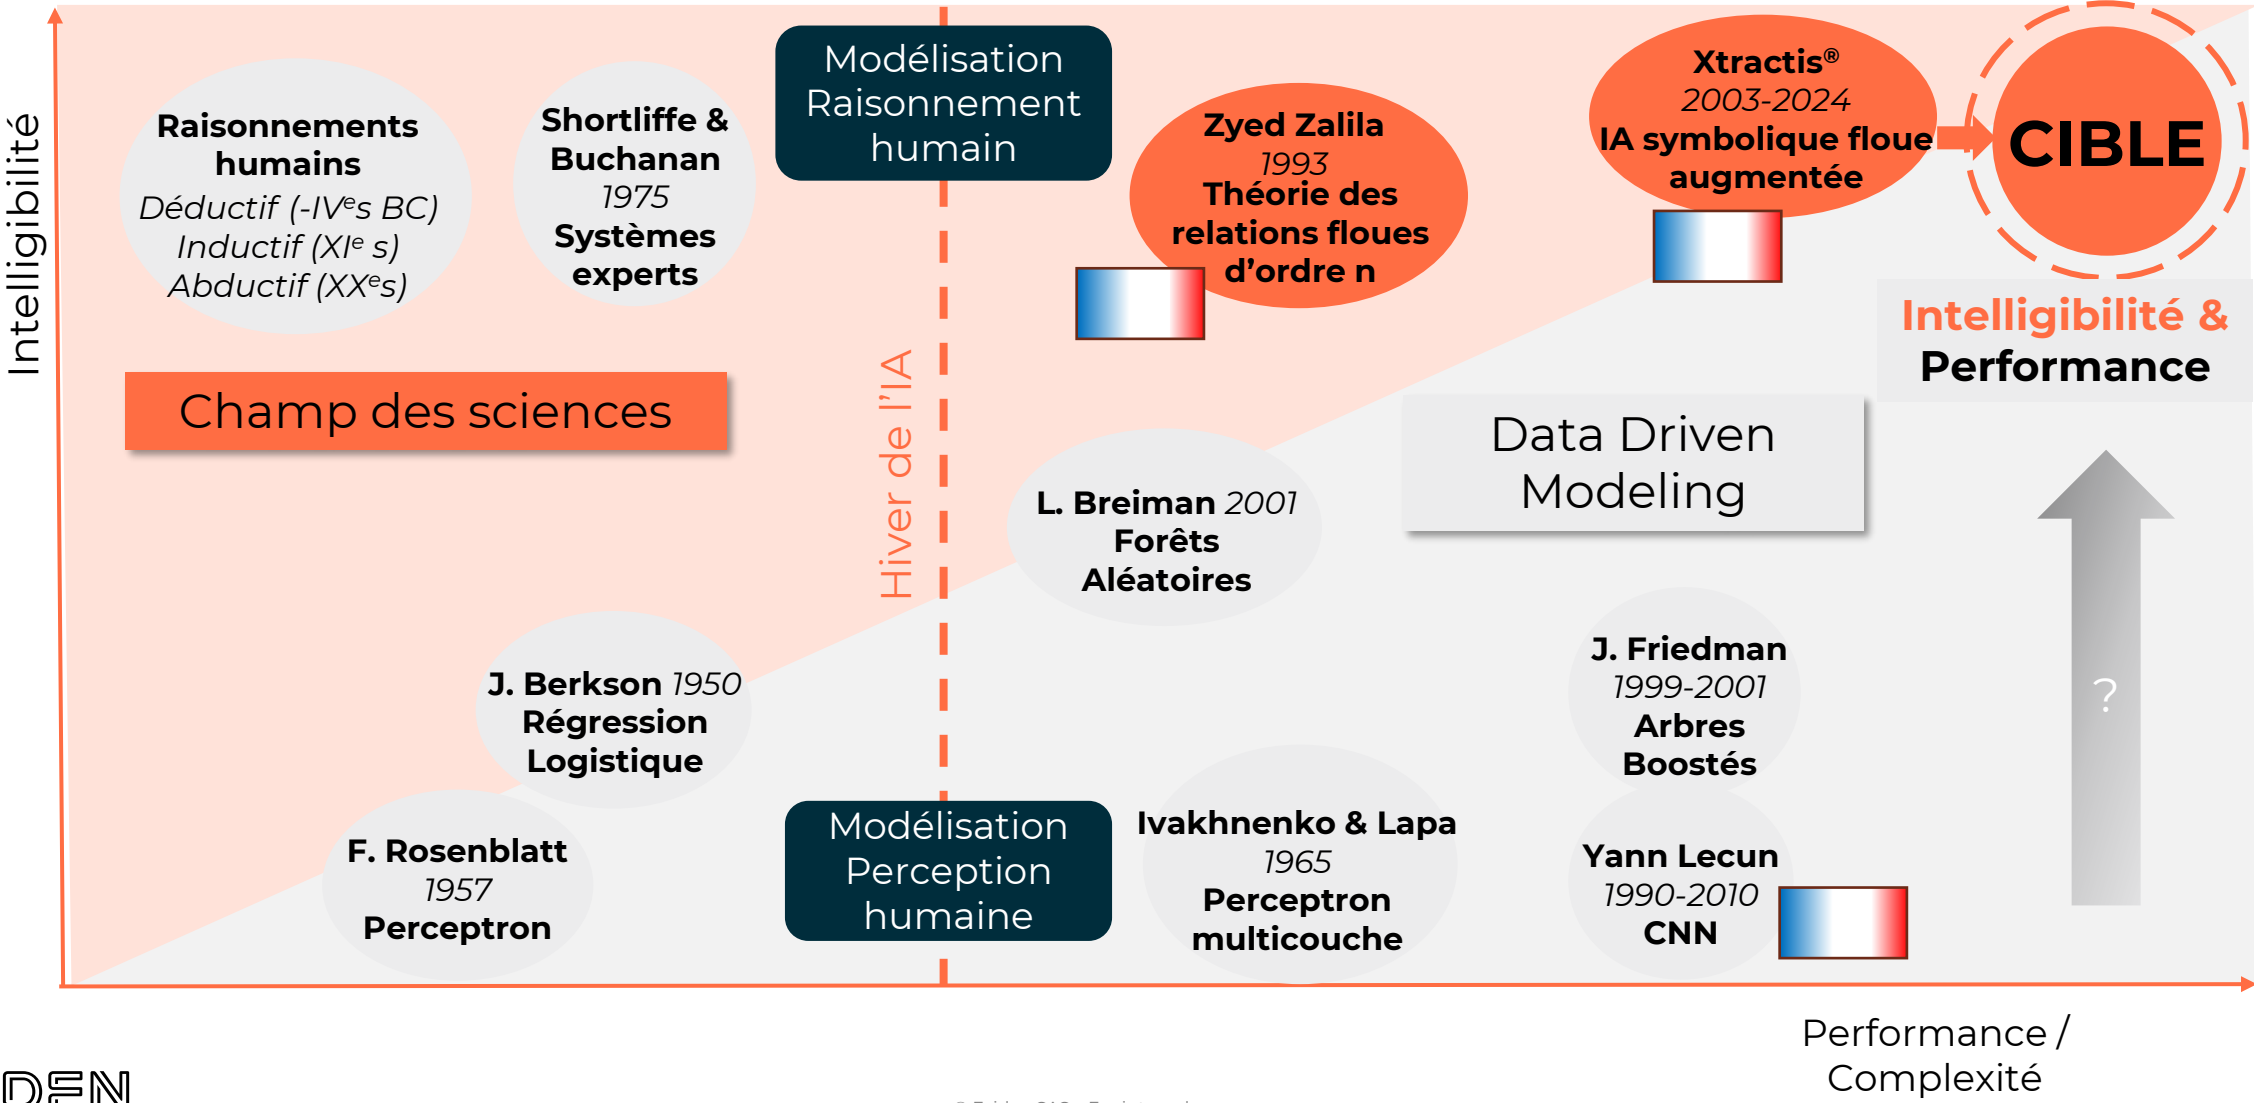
Intelligibilité

Raisonnements humains
Déductif (-IV$^e$s BC)
Inductif (XI$^e$ s)
Abductif (XX$^e$s)

Shortliffe & Buchanan
1975
Systèmes experts

Modélisation Raisonnement humain

Zyed Zalila
1993
Théorie des relations floues d'ordre n

Xtractis®
2003-2024
IA symbolique floue augmentée

CIBLE

Intelligibilité & Performance

Champ des sciences

Hiver de l'IA

Data Driven Modeling

L. Breiman 2001
Forêts Aléatoires

J. Friedman
1999-2001
Arbres Boostés

?

J. Berkson 1950
Régression Logistique

F. Rosenblatt
1957
Perceptron

Modélisation Perception humaine

Ivakhnenko & Lapa
1965
Perceptron multicouche

Yann Lecun
1990-2010
CNN

Performance / Complexité

DEN

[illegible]